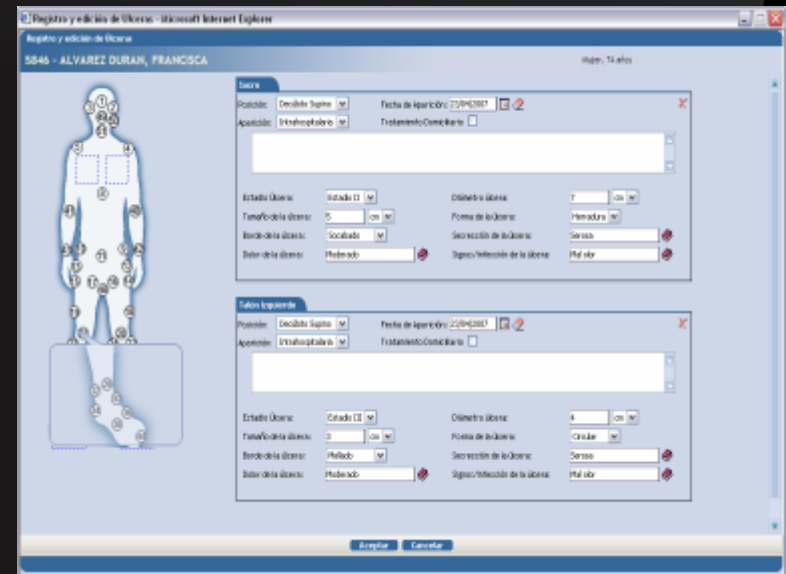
Registro y edición de Ulceras - Microsoft Internet Explorer

Registro y edición de Ulceras

5846 - ALVAREZ DURAN, FRANCISCA

Mujer, 74 años

Sacro

Posición: Decúbito Supino
Fecha de aparición: 21/04/2007
Aparición: Intrahospitalaria
Tratamiento Domiciliario

Estado Úlcera: Estadio II
Diámetro úlcera: 7 cm
Tamaño de la úlcera: 5 cm
Forma de la úlcera: Herradura
Borde de la úlcera: Socabado
Secreción de la úlcera: Seroso
Dolor de la úlcera: Moderado
Signos/infección de la úlcera: Mal olor

Talón Izquierdo

Posición: Decúbito Supino
Fecha de aparición: 21/04/2007
Aparición: Intrahospitalaria
Tratamiento Domiciliario

Estado Úlcera: Estadio III
Diámetro úlcera: 4 cm
Tamaño de la úlcera: 3 cm
Forma de la úlcera: Circular
Borde de la úlcera: Macerado
Secreción de la úlcera: Seroso
Dolor de la úlcera: Moderado
Signos/infección de la úlcera: Mal olor

Aceptar Cancelar